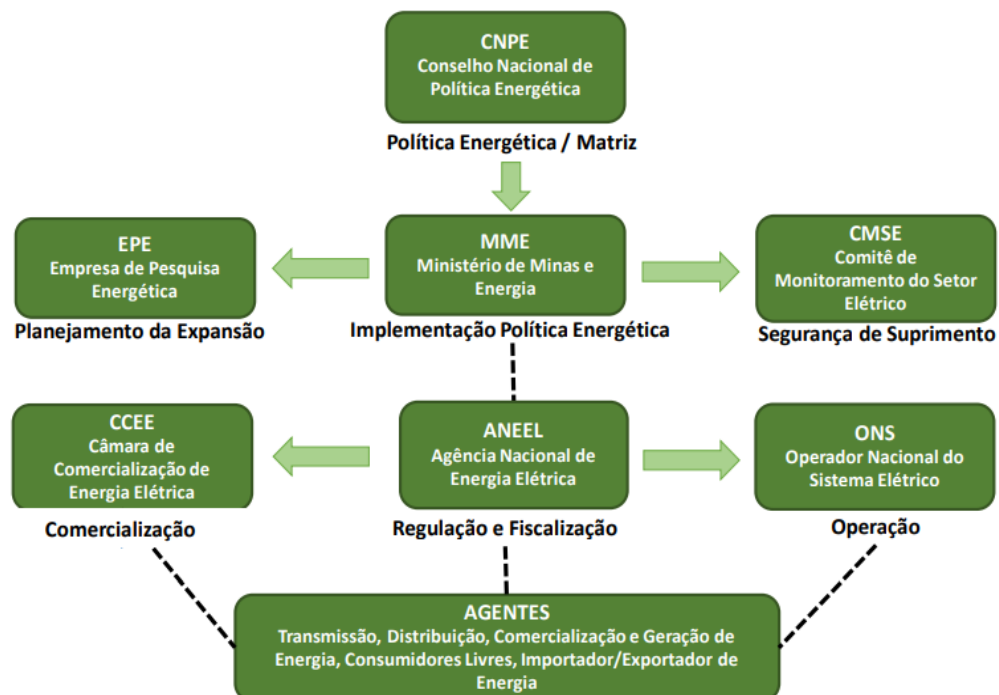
CNPE
Conselho Nacional de Política Energética

Política Energética / Matriz

EPE
Empresa de Pesquisa Energética

Planejamento da Expansão

MME
Ministério de Minas e Energia

Implementação Política Energética

CMSE
Comitê de Monitoramento do Setor Elétrico

Segurança de Suprimento

CCEE
Câmara de Comercialização de Energia Elétrica

Comercialização

ANEEL
Agência Nacional de Energia Elétrica

Regulação e Fiscalização

ONS
Operador Nacional do Sistema Elétrico

Operação

AGENTES
Transmissão, Distribuição, Comercialização e Geração de Energia, Consumidores Livres, Importador/Exportador de Energia